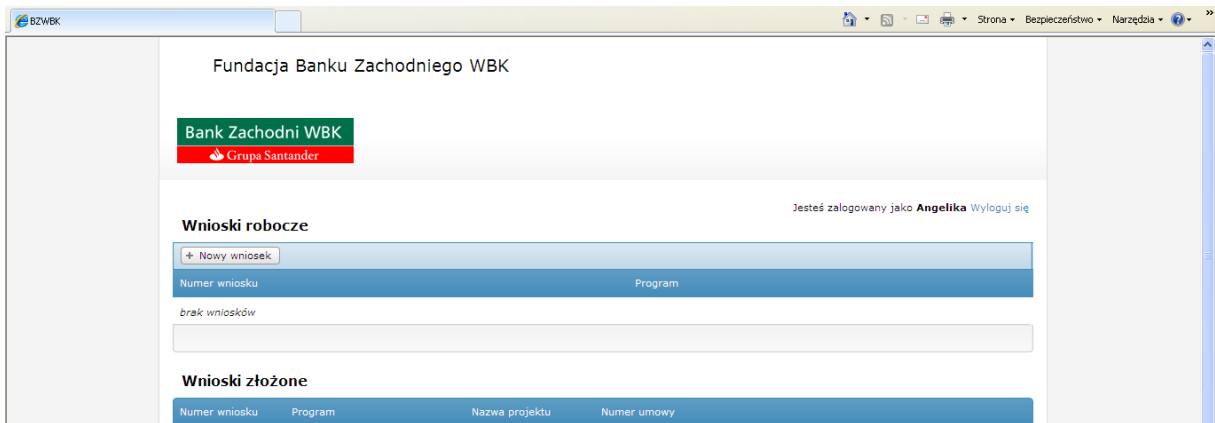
BZWBK

Strona ▾ Bezpieczeństwo ▾ Narzędzia ▾

Fundacja Banku Zachodniego WBK

Bank Zachodni WBK
Grupa Santander

Jesteś zalogowany jako **Angelika** Wyloguj się

Wnioski robocze

+ Nowy wniosek

| Numer wniosku | Program |
|---|---|

brak wniosków

Wnioski złożone

| Numer wniosku | Program | Nazwa projektu | Numer umowy |
|---|---|---|---|